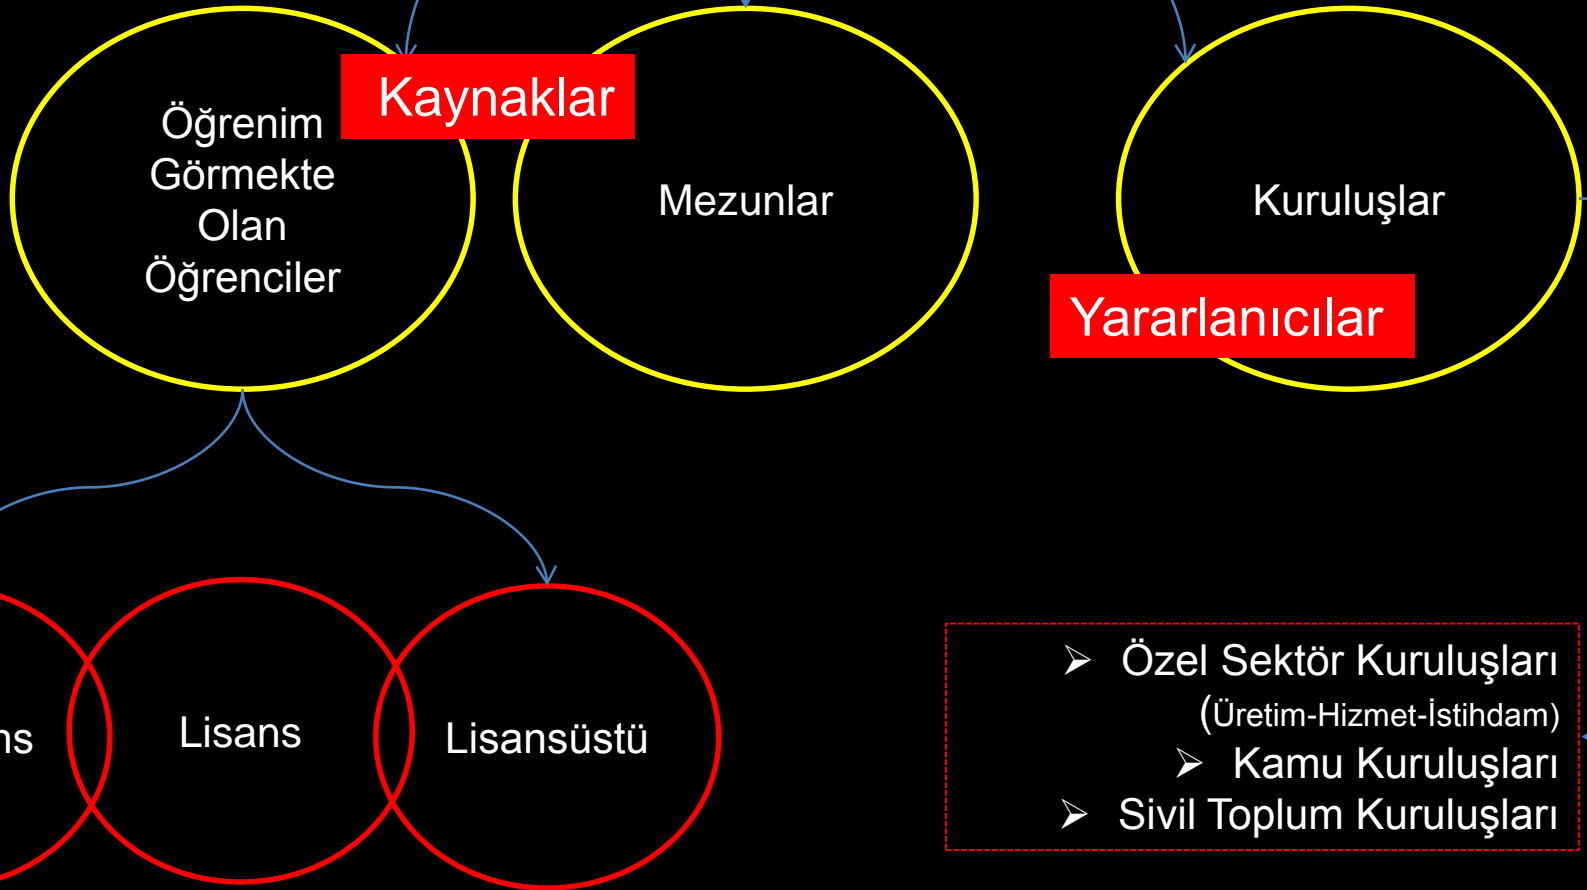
Kaynaklar

Öğrenim Görmekte Olan Öğrenciler

Mezunlar

Kuruluşlar

Yararlanıcılar

ns

Lisans

Lisansüstü

➢ Özel Sektör Kuruluşları (Üretim-Hizmet-İstihdam)
➢ Kamu Kuruluşları
➢ Sivil Toplum Kuruluşları